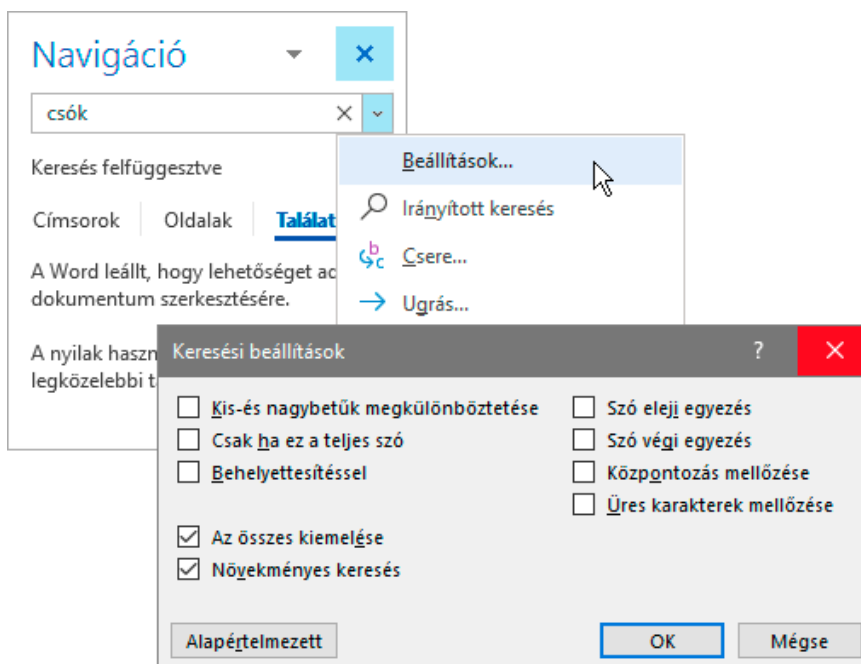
Navigáció

csók

Keresés felfüggesztve

Címsorok Oldalak Találat

A Word leállt, hogy lehetőséget ac dokumentum szerkesztésére.

A nyilak haszn legközelebbi t

Beállítások...

Irányított keresés

Csere...

Ugrás...

Keresési beállítások

?

Kis-és nagybetűk megkülönböztetése

Csak ha ez a teljes szó

Behelyettesítéssel

Az összes kiemelése

Növekményes keresés

Szó eleji egyezés

Szó végi egyezés

Központozás mellőzése

Üres karakterek mellőzése

Alapértelmezett

OK

Mégse